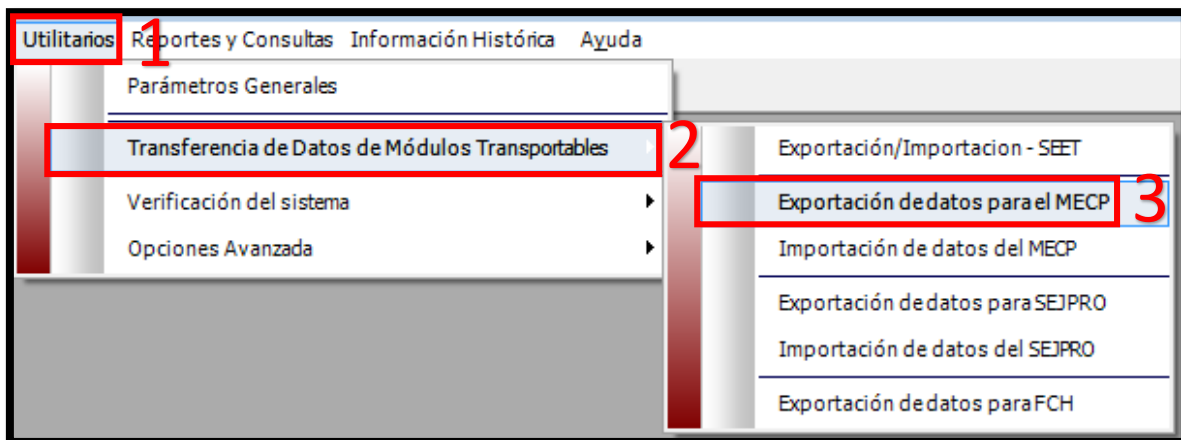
Utilitarios 1 Reportes y Consultas Información Histórica Ayuda

Parámetros Generales

Transferencia de Datos de Módulos Transportables 2

Verificación del sistema

Opciones Avanzada

Exportación/Importacion - SEET

Exportación de datos para el MECP 3

Importación de datos del MECP

Exportación de datos para SEJPRO

Importación de datos del SEJPRO

Exportación de datos para FCH